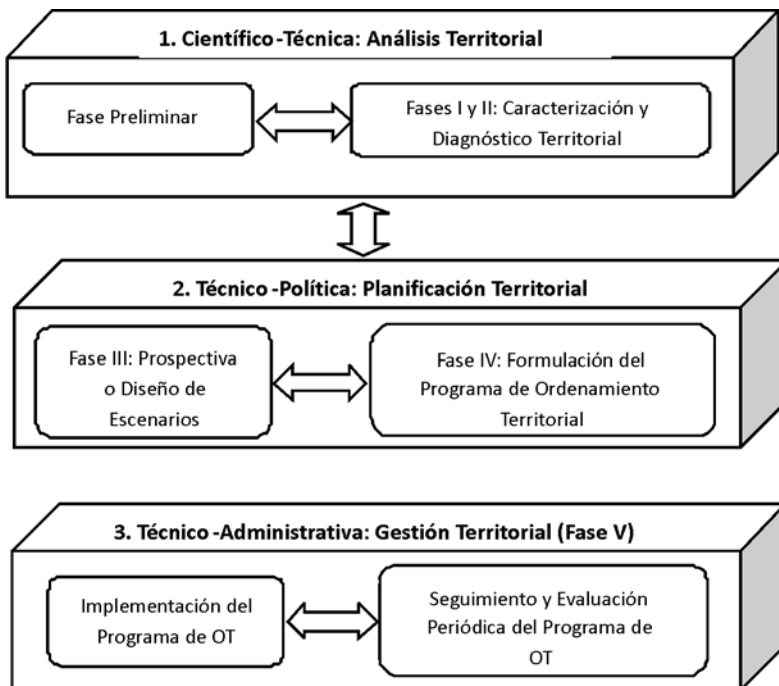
1. Científico-Técnica: Análisis Territorial

Fase Preliminar

Fases I y II: Caracterización y Diagnóstico Territorial

2. Técnico-Política: Planificación Territorial

Fase III: Prospectiva o Diseño de Escenarios

Fase IV: Formulación del Programa de Ordenamiento Territorial

3. Técnico-Administrativa: Gestión Territorial (Fase V)

Implementación del Programa de OT

Seguimiento y Evaluación Periódica del Programa de OT